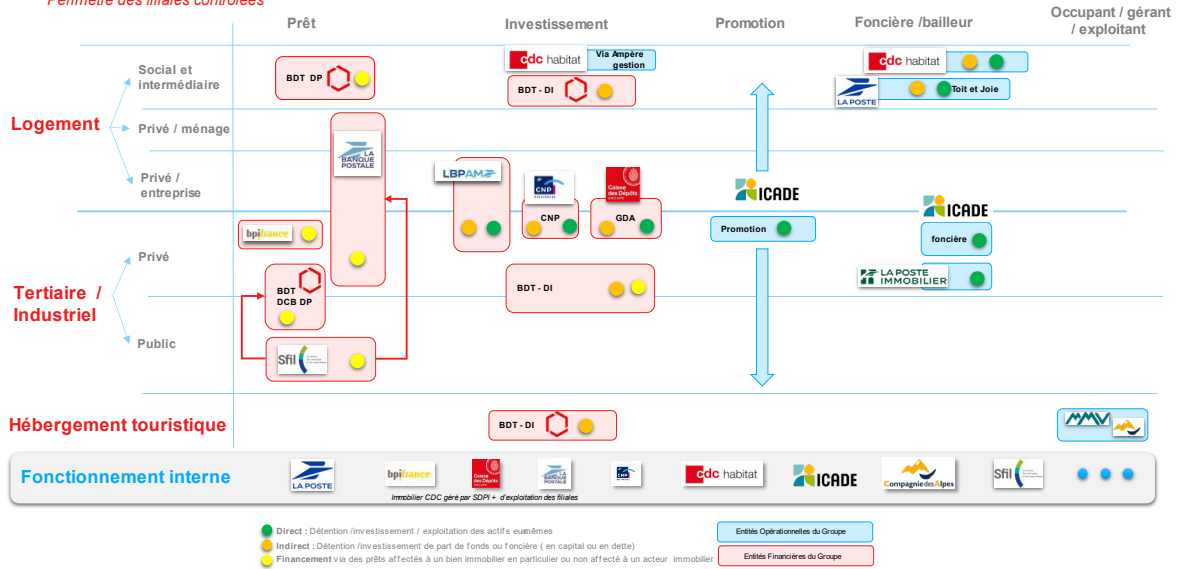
Périmètre des filiales contrôlées

Prêt

Investissement

Promotion

Foncière /bailleur

Occupant / gérant / exploitant

Logement

Social et intermédiaire

Privé / ménage

Privé / entreprise

BDT DP

cdc habitat

Via Ampère gestion

BDT - DI

cdc habitat

LA POSTE

Toit et Joie

LA BANQUE POSTALE

LBPAM

CNP

Caisse des Dépôts

CNP

GDA

ICADE

Promotion

ICADE

foncière

bpifrance

Tertiaire / Industriel

Privé

Public

BDT DCB DP

BDT - DI

LA POSTE IMMOBILIER

Sfil

Hébergement touristique

BDT - DI

MMV

Fonctionnement interne

LA POSTE

bpifrance

Caisse des Dépôts

LA BANQUE POSTALE

CNP

cdc habitat

ICADE

Compagnie des Alpes

Sfil

Immobilier CDC géré par SDPI + d'exploitation des filiales

Direct : Détention /investissement / exploitation des actifs eux-mêmes

Indirect : Détention /investissement de part de fonds ou foncière ( en capital ou en dette)

Financement via des prêts affectés à un bien immobilier en particulier ou non affecté à un acteur immobilier

Entités Opérationnelles du Groupe

Entités Financières du Groupe